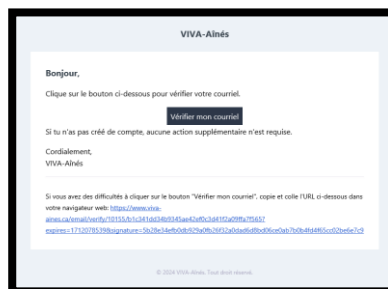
VIVA-Aînés

Bonjour,

Clique sur le bouton ci-dessous pour vérifier votre courriel.

Vérifier mon courriel

Si tu n'as pas créé de compte, aucune action supplémentaire n'est requise.

Cordialement,
VIVA-Aînés

Si vous avez des difficultés à cliquer sur le bouton "Vérifier mon courriel", copie et colle l'URL ci-dessous dans votre navigateur web: https://www.viva-aines.ca/email/verify/10155/b1c341dd34b9345ae42ef0c3d4112a09ffa7f565?expires=1712078539&signature=5b28e34efb0db929a0fb26f32a0dad6d8bd06ce0ab7b0b4fd4f65cc02be6e7c9

© 2024 VIVA-Aînés. Tout droit réservé.